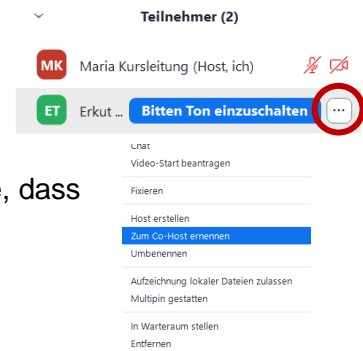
Teilnehmer (2)

MK Maria Kursleitung (Host, ich)

ET Erkut ... Bitten Ton einzuschalten ...

e, dass

Chat
Video-Start beantragen
Fixieren
Host erstellen
Zum Co-Host ernennen
Umbenennen
Aufzeichnung lokaler Dateien zulassen
Multipin gestatten
In Warteraum stellen
Entfernen